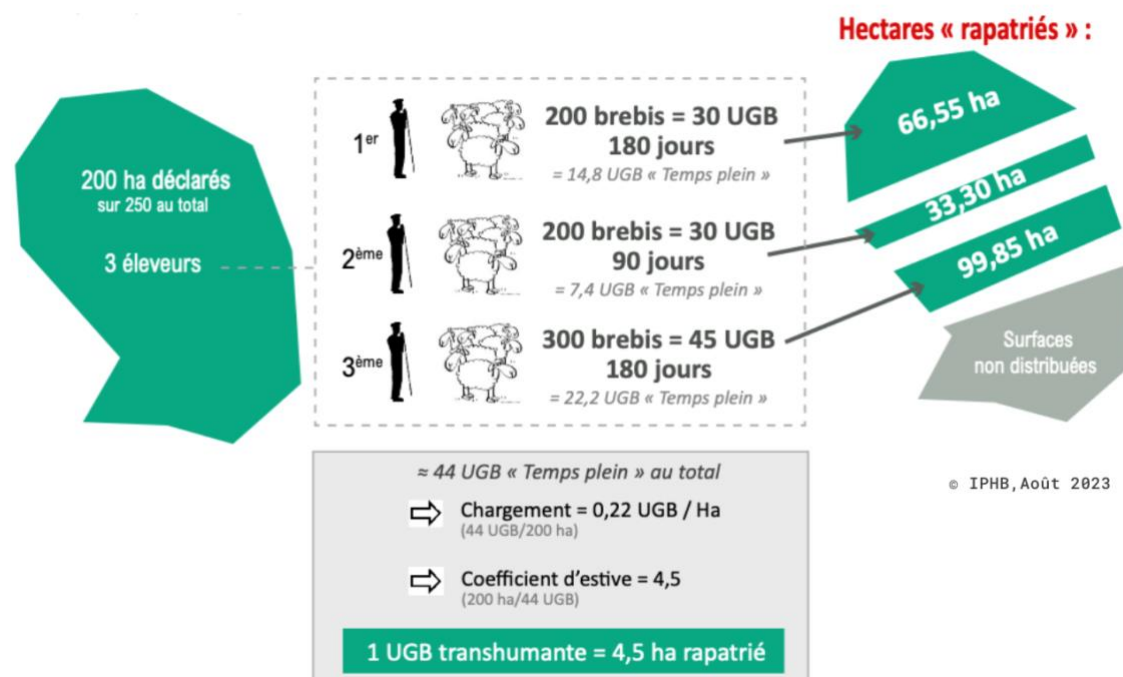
Hectares « rapatriés » :

200 ha déclarés
sur 250 au total

3 éleveurs

$1^{er}$
200 brebis = 30 UGB
180 jours
= 14,8 UGB « Temps plein »

$2^{ème}$
200 brebis = 30 UGB
90 jours
= 7,4 UGB « Temps plein »

$3^{ème}$
300 brebis = 45 UGB
180 jours
= 22,2 UGB « Temps plein »

66,55 ha

33,30 ha

99,85 ha

Surfaces
non distribuées

≈ 44 UGB « Temps plein » au total

Chargement = 0,22 UGB / Ha
(44 UGB/200 ha)

Coefficient d'estive = 4,5
(200 ha/44 UGB)

1 UGB transhumante = 4,5 ha rapatrié

© IPHB, Août 2023